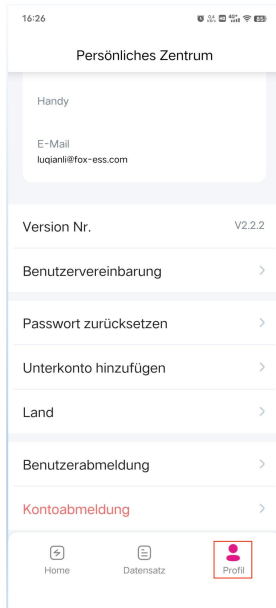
16:26

Persönliches Zentrum

Handy

E-Mail
luqianli@fox-ess.com

Version Nr. V2.2.2

Benutzervereinbarung

Passwort zurücksetzen

Unterkonto hinzufügen

Land

Benutzerabmeldung

Kontoabmeldung

Home Datensatz Profil